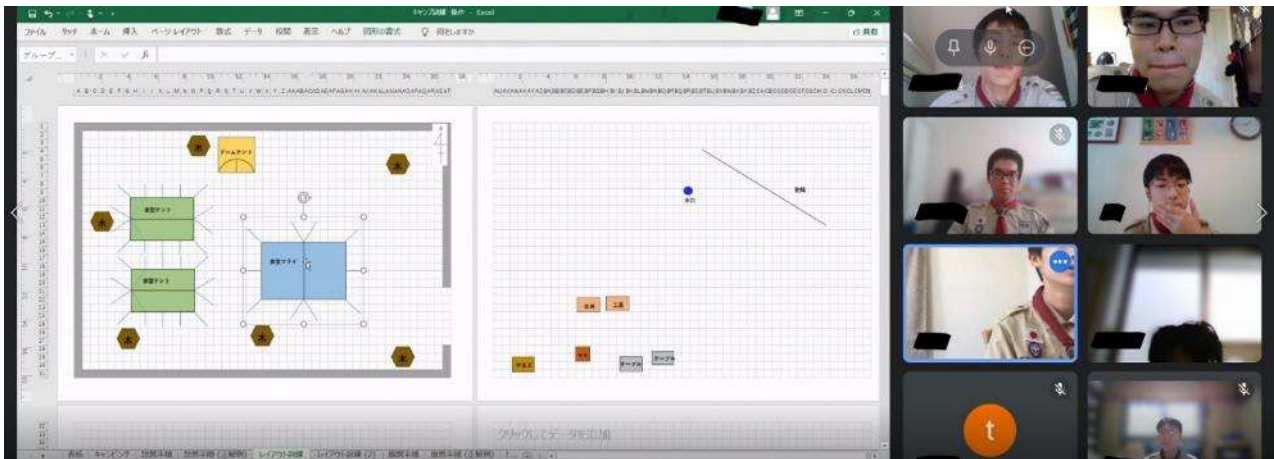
キャンプ訓練 操作 - Excel

ファイル ツール ホーム 挿入 ページレイアウト 数式 データ 校閲 表示 ヘルプ 図形の書式 操作アシスト

共有

グループ...

木

ドームテント

木

木

家型テント

家型フライ

家型テント

木

木

木

水道

道路

倉庫 工具

かまど

かまど

テーブル テーブル

クリックしてデータを追加

t

表紙 キャンプ 技術手順 技術手順 (上級用) レイアウト訓練 レイアウト訓練 (2) 撤収手順 撤収手順 (上級用)